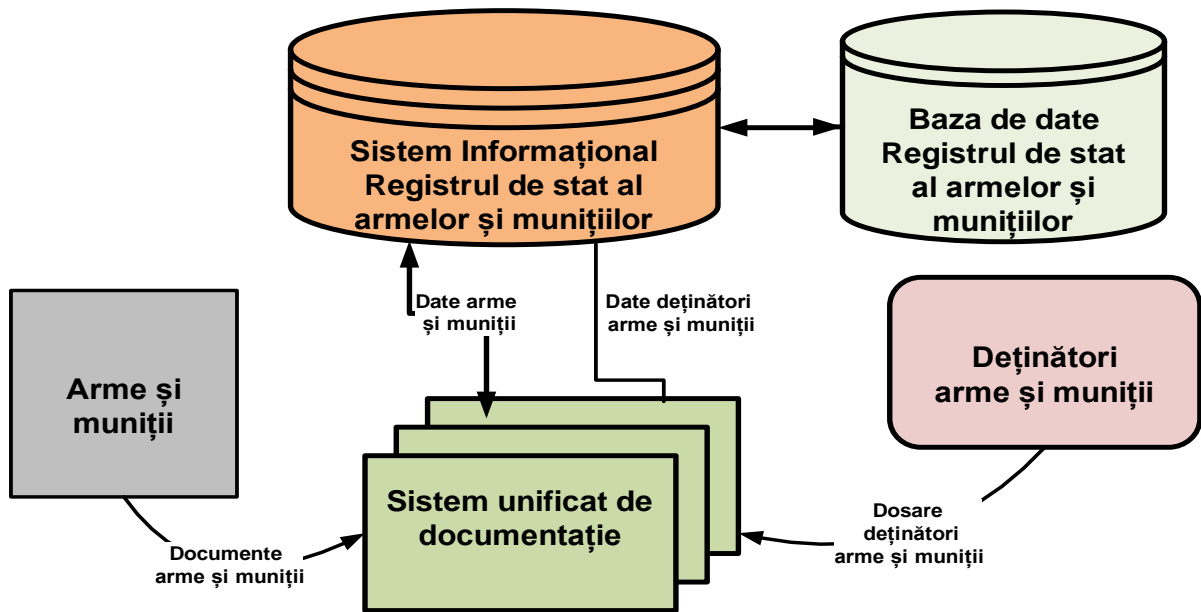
Sistem Informațional Registrul de stat al armelor și munițiilor

Baza de date Registrul de stat al armelor și munițiilor

Date arme și muniții

Date deținători arme și muniții

Arme și muniții

Deținători arme și muniții

Sistem unificat de documentație

Documente arme și muniții

Dosare deținători arme și muniții